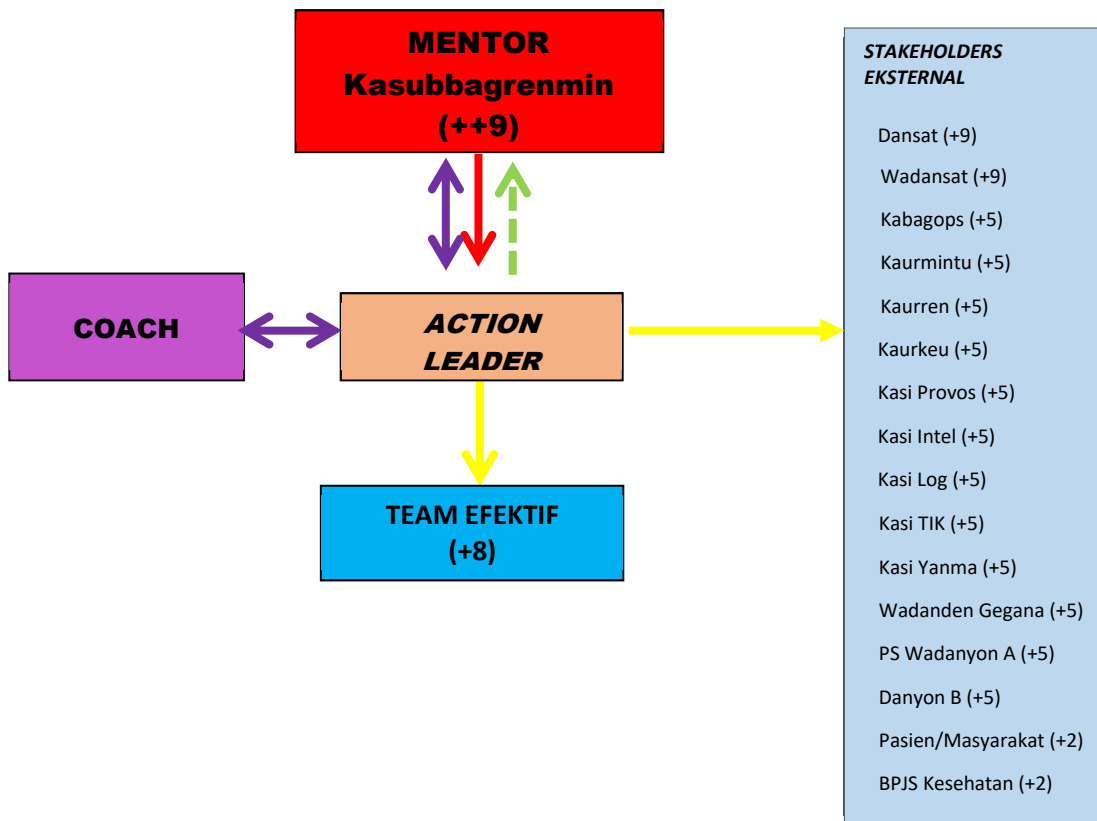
MENTOR
Kasubbagrenmin
(++9)

COACH

ACTION LEADER

TEAM EFEKTIF
(+8)

STAKEHOLDERS EKSTERNAL

Dansat (+9)
Wadansat (+9)
Kabagops (+5)
Kaurmintu (+5)
Kaurren (+5)
Kaurkeu (+5)
Kasi Provos (+5)
Kasi Intel (+5)
Kasi Log (+5)
Kasi TIK (+5)
Kasi Yanma (+5)
Wadanden Gegana (+5)
PS Wadanyon A (+5)
Danyon B (+5)
Pasien/Masyarakat (+2)
BPJS Kesehatan (+2)